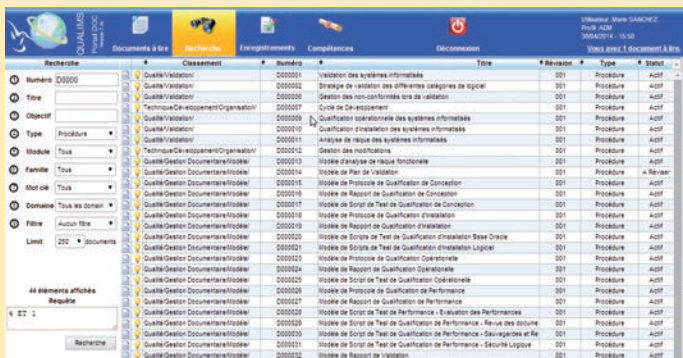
QUALIMS Portail DOC Version 1.0

Documents à lire | Recherche | Enregistrements | Compétences | Déconnexion

Utilisateur: Marie SANCHEZ
Profil: ADM
30/04/2014 - 15:50
Vous avez 1 document à lire.

Recherche

Numéro D0000
Titre
Objectif
Type Procédure
Module Tous
Famille Tous
Mot clé Tous
Domaine Tous les domain
Filtre Aucun filtre
Limit 250 documents

44 éléments affichés
Requête

Recherche

| Classement | Numéro | Titre | Révision | Type | Statut |
|---|---|---|---|---|---|
| Qualité/Validation/ | D000001 | Validation des systèmes informatisés | 001 | Procédure | Actif |
| Qualité/Validation/ | D000002 | Stratégie de validation des différentes catégories de logiciel | 001 | Procédure | Actif |
| Qualité/Validation/ | D000006 | Gestion des non-conformités lors de validation | 001 | Procédure | Actif |
| Technique/Développement/Organisation/ | D000007 | Cycle de Développement | 001 | Procédure | Actif |
| Qualité/Validation/ | D000009 | Qualification opérationnelle des systèmes informatisés | 001 | Procédure | Actif |
| Qualité/Validation/ | D000010 | Qualification d'installation des systèmes informatisés | 001 | Procédure | Actif |
| Qualité/Validation/ | D000011 | Analyse de risque des systèmes informatisés | 001 | Procédure | Actif |
| Technique/Développement/Organisation/ | D000012 | Gestion des modifications | 001 | Procédure | Actif |
| Qualité/Gestion Documentaire/Modèle/ | D000013 | Modèle d'analyse de risque fonctionelle | 001 | Procédure | Actif |
| Qualité/Gestion Documentaire/Modèle/ | D000014 | Modèle de Plan de Validation | 001 | Procédure | A Réviser |
| Qualité/Gestion Documentaire/Modèle/ | D000015 | Modèle de Protocole de Qualification de Conception | 001 | Procédure | Actif |
| Qualité/Gestion Documentaire/Modèle/ | D000016 | Modèle de Rapport de Qualification de Conception | 001 | Procédure | Actif |
| Qualité/Gestion Documentaire/Modèle/ | D000017 | Modèle de Script de Test de Qualification de Conception | 001 | Procédure | Actif |
| Qualité/Gestion Documentaire/Modèle/ | D000018 | Modèle de Protocole de Qualification d'Installation | 001 | Procédure | Actif |
| Qualité/Gestion Documentaire/Modèle/ | D000019 | Modèle de Rapport de Qualification d'Installation | 001 | Procédure | Actif |
| Qualité/Gestion Documentaire/Modèle/ | D000020 | Modèle de Script de Test de Qualification d'Installation Base Oracle | 001 | Procédure | Actif |
| Qualité/Gestion Documentaire/Modèle/ | D000021 | Modèle de Script de Test de Qualification d'Installation Logiciel | 001 | Procédure | Actif |
| Qualité/Gestion Documentaire/Modèle/ | D000023 | Modèle de Protocole de Qualification Opérationnelle | 001 | Procédure | Actif |
| Qualité/Gestion Documentaire/Modèle/ | D000024 | Modèle de Rapport de Qualification Opérationnelle | 001 | Procédure | Actif |
| Qualité/Gestion Documentaire/Modèle/ | D000025 | Modèle de Script de Test de Qualification Opérationnelle | 001 | Procédure | Actif |
| Qualité/Gestion Documentaire/Modèle/ | D000026 | Modèle de Protocole de Qualification de Performance | 001 | Procédure | Actif |
| Qualité/Gestion Documentaire/Modèle/ | D000027 | Modèle de Rapport de Qualification de Performance | 001 | Procédure | Actif |
| Qualité/Gestion Documentaire/Modèle/ | D000028 | Modèle de Script de Test de Performance - Evaluation des Performances | 001 | Procédure | Actif |
| Qualité/Gestion Documentaire/Modèle/ | D000029 | Modèle de Script de Test de Qualification de Performance - Revue des docume | 001 | Procédure | Actif |
| Qualité/Gestion Documentaire/Modèle/ | D000030 | Modèle de Script de Test de Qualification de Performance - Sauvegardes et Re | 001 | Procédure | Actif |
| Qualité/Gestion Documentaire/Modèle/ | D000031 | Modèle de Script de Test de Qualification de Performance - Sécurité Logique | 001 | Procédure | Actif |
| Qualité/Gestion Documentaire/Modèle/ | D000032 | Modèle de Rapport de Validation | 001 | Procédure | Actif |